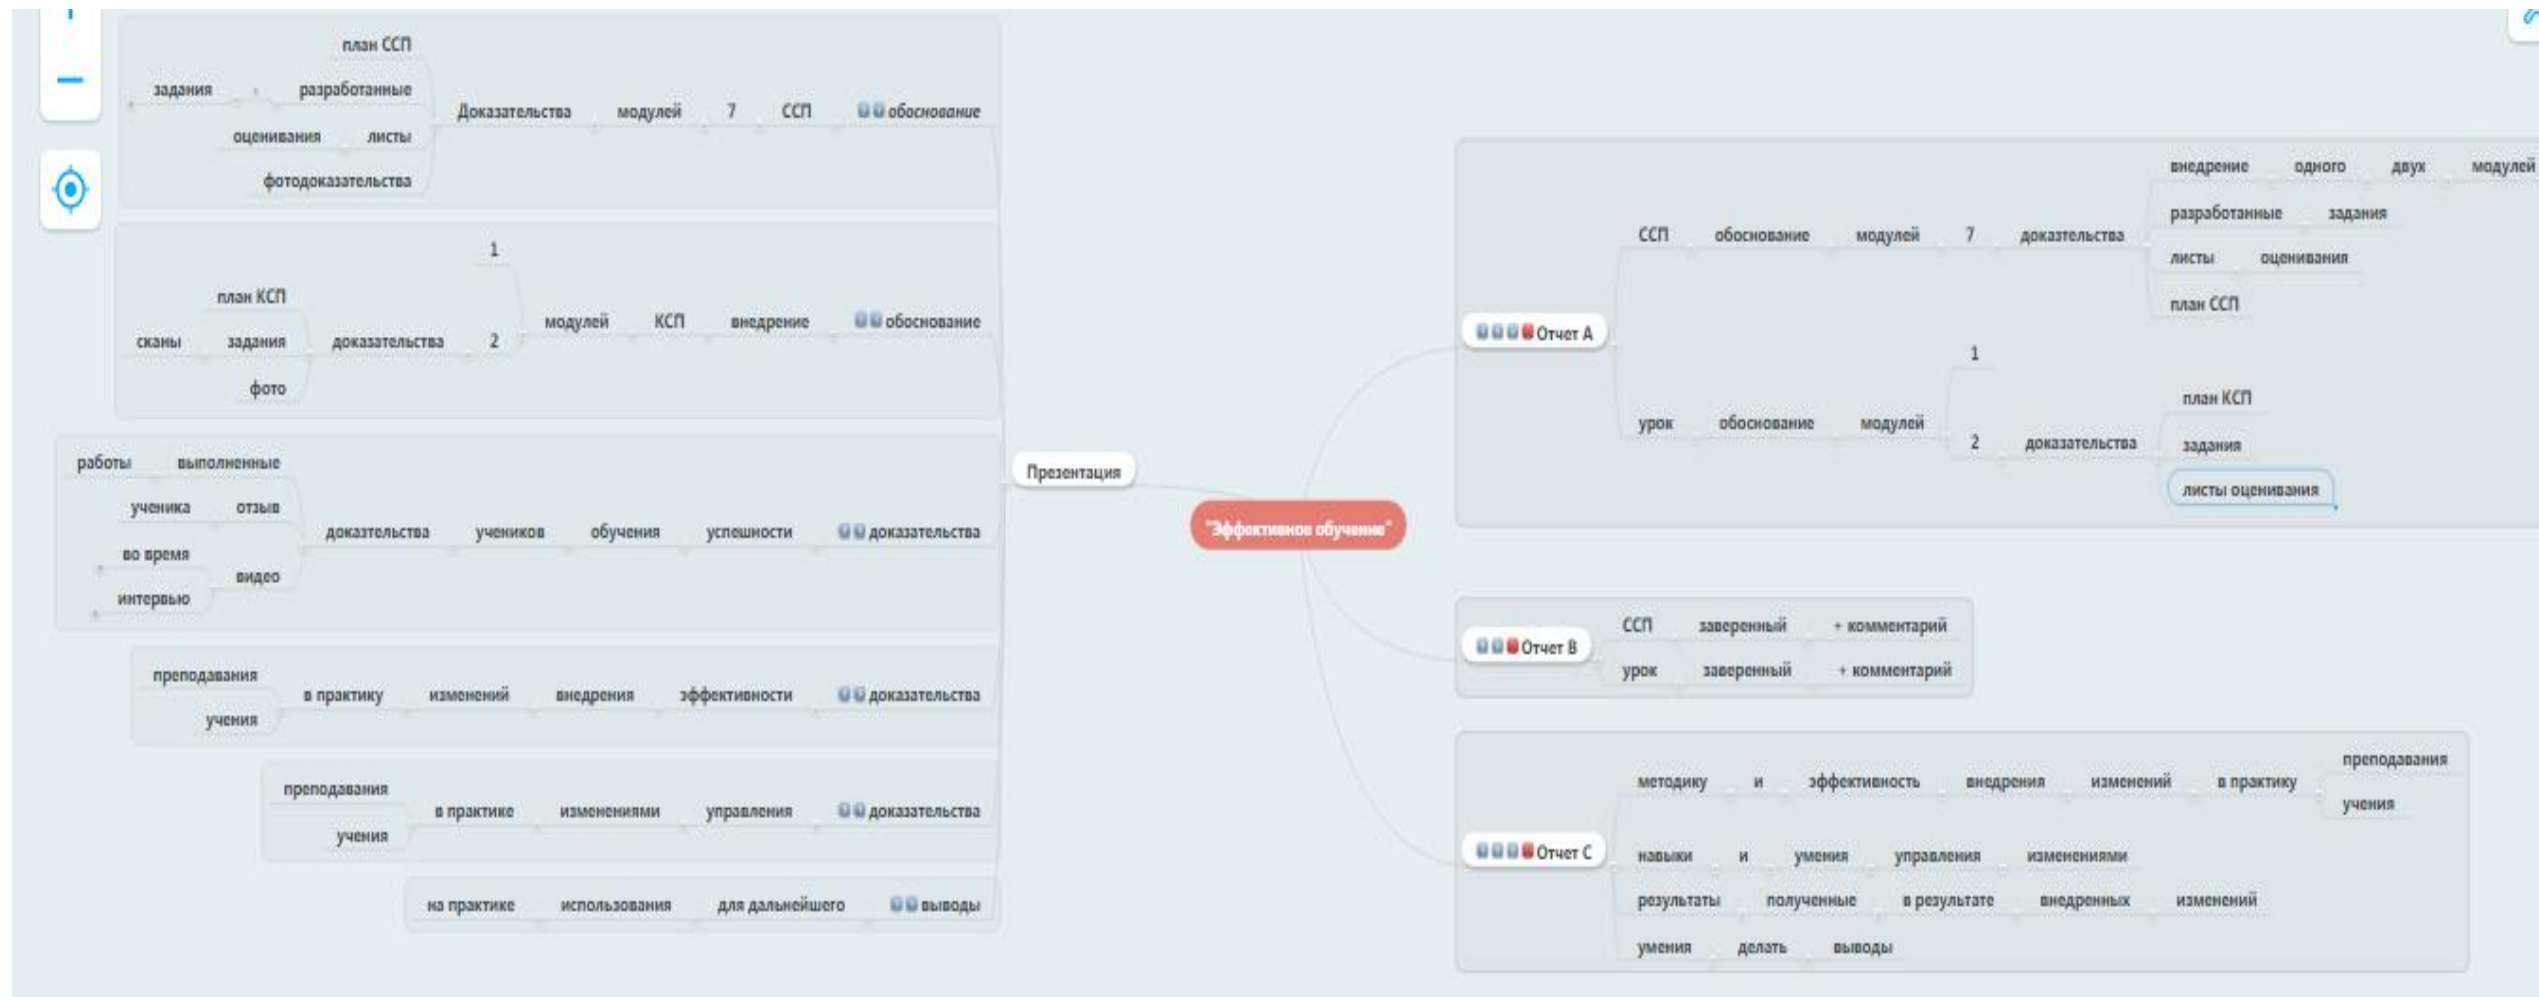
план ССП
задания
разработанные
оценивания
листы
фотодоказательства
Доказательства
модулей
7
ССП
обоснование

1
план КСП
сканы
задания
доказательства
2
модулей
КСП
внедрение
обоснование
фото

работы
выполненные
ученика
отзыв
доказательства
учеников
обучения
успешности
доказательства
во время
видео
интервью

преподавания
в практику
изменений
внедрения
эффективности
доказательства
учения

преподавания
в практике
изменениями
управления
доказательства
учения

на практике
использования
для дальнейшего
выводы

Презентация

"Эффективное обучение"

Отчет А
ССП
обоснование
модулей
7
доказательства
внедрение
одного
двух
модулей
разработанные
задания
листы
оценивания
план ССП
1
урок
обоснование
модулей
2
доказательства
план КСП
задания
листы оценивания

Отчет В
ССП
заверенный
+ комментарий
урок
заверенный
+ комментарий

Отчет С
методику
и
эффективность
внедрения
изменений
в практику
преподавания
учения
навыки
и
умения
управления
изменениями
результаты
полученные
в результате
внедренных
изменений
умения
делать
выводы